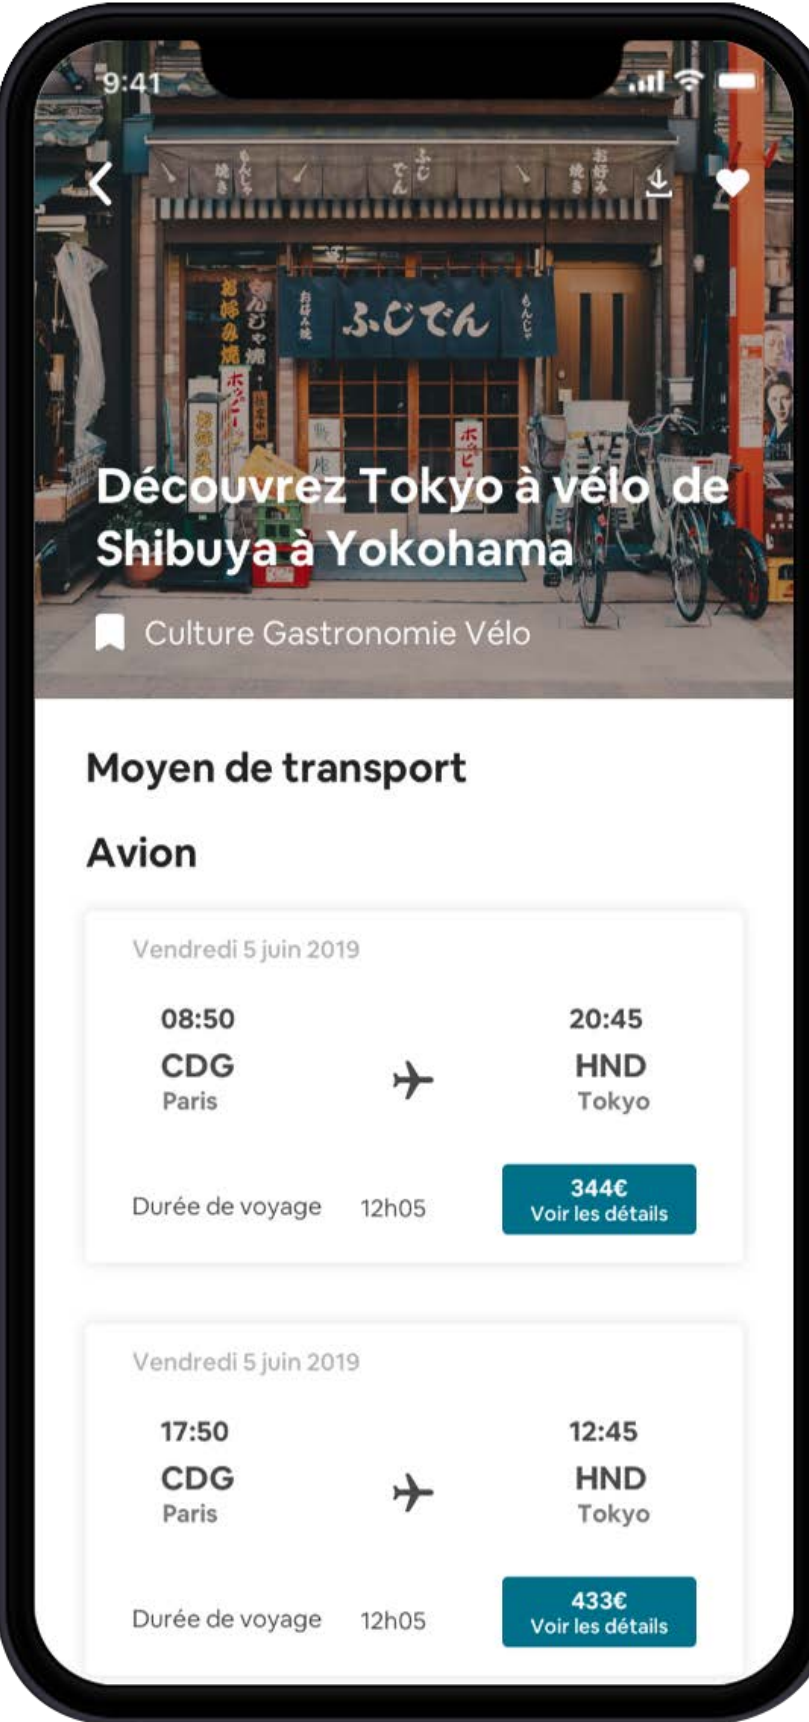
9:41

ふじでん

Découvrez Tokyo à vélo de Shibuya à Yokohama

Culture Gastronomie Vélo

Moyen de transport

Avion

Vendredi 5 juin 2019

08:50
CDG
Paris

20:45
HND
Tokyo

Durée de voyage 12h05

344€
Voir les détails

Vendredi 5 juin 2019

17:50
CDG
Paris

12:45
HND
Tokyo

Durée de voyage 12h05

433€
Voir les détails